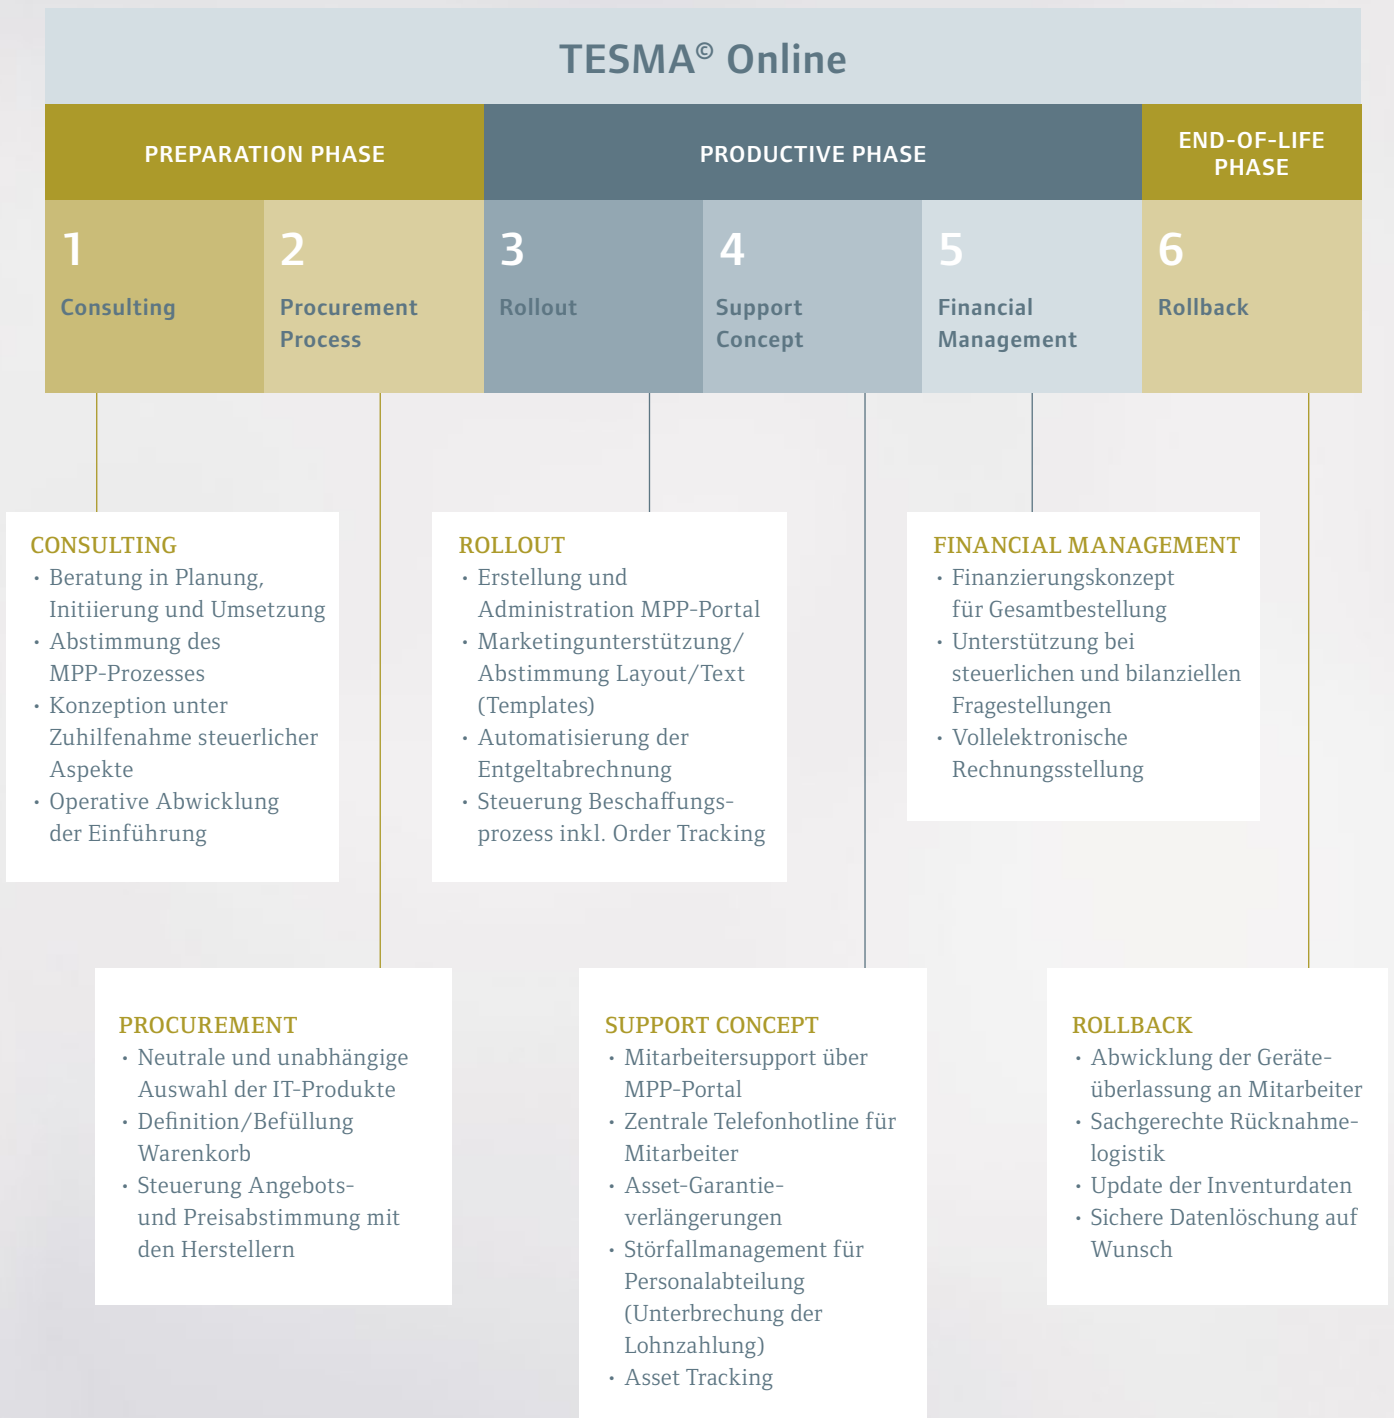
TESMA© Online

PREPARATION PHASE

PRODUCTIVE PHASE

END-OF-LIFE PHASE

1 Consulting

2 Procurement Process

3 Rollout

4 Support Concept

5 Financial Management

6 Rollback

CONSULTING
• Beratung in Planung, Initiierung und Umsetzung
• Abstimmung des MPP-Prozesses
• Konzeption unter Zuhilfenahme steuerlicher Aspekte
• Operative Abwicklung der Einführung

ROLLOUT
• Erstellung und Administration MPP-Portal
• Marketingunterstützung/ Abstimmung Layout/Text (Templates)
• Automatisierung der Entgeltabrechnung
• Steuerung Beschaffungsprozess inkl. Order Tracking

FINANCIAL MANAGEMENT
• Finanzierungskonzept für Gesamtbestellung
• Unterstützung bei steuerlichen und bilanziellen Fragestellungen
• Vollelektronische Rechnungsstellung

PROCUREMENT
• Neutrale und unabhängige Auswahl der IT-Produkte
• Definition/Befüllung Warenkorb
• Steuerung Angebots- und Preisabstimmung mit den Herstellern

SUPPORT CONCEPT
• Mitarbeitersupport über MPP-Portal
• Zentrale Telefonhotline für Mitarbeiter
• Asset-Garantieverlängerungen
• Störfallmanagement für Personalabteilung (Unterbrechung der Lohnzahlung)
• Asset Tracking

ROLLBACK
• Abwicklung der Geräteüberlassung an Mitarbeiter
• Sachgerechte Rücknahmelogistik
• Update der Inventurdaten
• Sichere Datenlöschung auf Wunsch